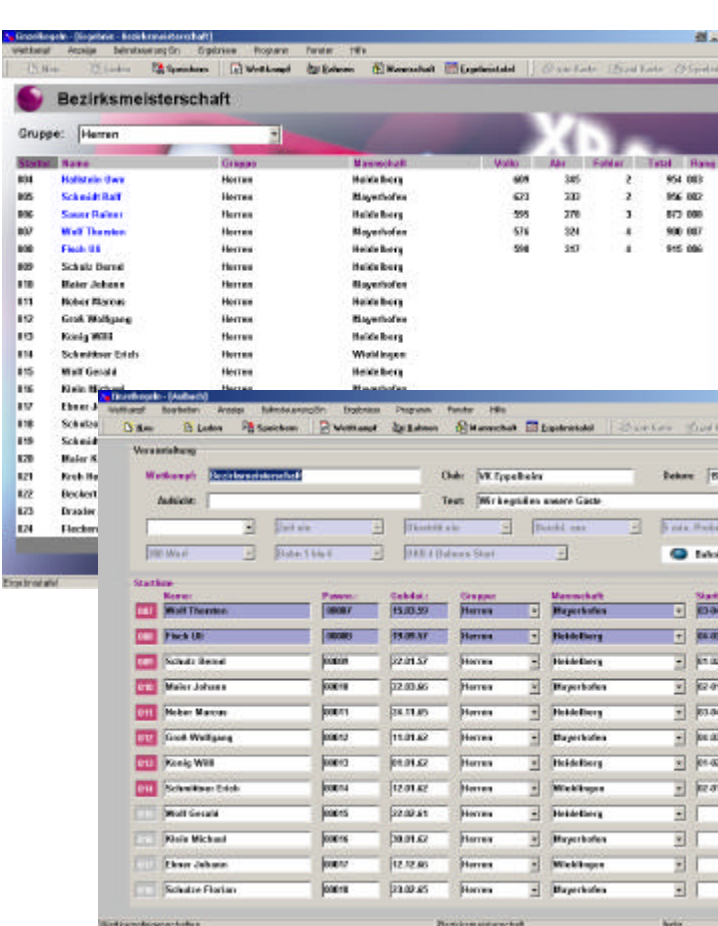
Einzelkegeln - [Ergebnisse - Bezirksmeisterschaft]
Wettkampf Anzeige Bahnsteuerung/En Ergebnisse Programm Fenster Hilfe
Neu Laden Speichern Wettkampf Bahnen Mannschaft Ergebnistafel

Bezirksmeisterschaft

Gruppe: Herren

| Startnr. | Name | Gruppe | Mannschaft | Volle | Abr. | Fehler | Total | Rang |
|---|---|---|---|---|---|---|---|---|
| 004 | Hallstein Uwe | Herren | Heidelberg | 609 | 345 | 2 | 954 | 003 |
| 005 | Schmidt Ralf | Herren | Mayerhofen | 623 | 333 | 2 | 956 | 002 |
| 006 | Sauer Rainer | Herren | Heidelberg | 595 | 278 | 3 | 873 | 008 |
| 007 | Wolf Thorsten | Herren | Mayerhofen | 576 | 324 | 4 | 900 | 007 |
| 008 | Fleck Uli | Herren | Heidelberg | 598 | 317 | 4 | 915 | 006 |
| 009 | Schulz Bernd | Herren | Heidelberg | | | | | |
| 010 | Maier Johann | Herren | Mayerhofen | | | | | |
| 011 | Nober Marcus | Herren | Heidelberg | | | | | |
| 012 | Groß Wolfgang | Herren | Mayerhofen | | | | | |
| 013 | König Willi | Herren | Heidelberg | | | | | |
| 014 | Schmittner Erich | Herren | Wieblingen | | | | | |
| 015 | Wolf Gerald | Herren | Heidelberg | | | | | |
| 016 | Klein Michael | Herren | Mayerhofen | | | | | |
| 017 | Ebner J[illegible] | | | | | | | |
| 018 | Schulze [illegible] | | | | | | | |
| 019 | Schmidt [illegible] | | | | | | | |
| 020 | Maier K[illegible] | | | | | | | |
| 021 | Kroh He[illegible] | | | | | | | |
| 022 | Beckert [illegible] | | | | | | | |
| 023 | Drexler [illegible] | | | | | | | |
| 024 | Fischer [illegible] | | | | | | | |

Ergebnistafel

Einzelkegeln - [Aufbau]
Wettkampf Bearbeiten Anzeige Bahnsteuerung/En Ergebnisse Programm Fenster Hilfe
Neu Laden Speichern Wettkampf Bahnen Mannschaft Ergebnistafel

Veranstaltung
Wettkampf: Bezirksmeisterschaft Club: VK Eppelheim Datum:
Aufsicht: Text: Wir begrüßen unsere Gäste
Bahnen

Startliste
| | Name: | Passnr.: | Geb.dat.: | Gruppe | Mannschaft |
|---|---|---|---|---|---|
| 007 | Wolf Thorsten | 00007 | 15.03.59 | Herren | Mayerhofen |
| 008 | Fleck Uli | 00008 | 19.09.57 | Herren | Heidelberg |
| 009 | Schulz Bernd | 00009 | 22.01.57 | Herren | Heidelberg |
| 010 | Maier Johann | 00010 | 22.03.66 | Herren | Mayerhofen |
| 011 | Nober Marcus | 00011 | 24.11.65 | Herren | Heidelberg |
| 012 | Groß Wolfgang | 00012 | 11.01.62 | Herren | Mayerhofen |
| 013 | König Willi | 00013 | 01.01.62 | Herren | Heidelberg |
| 014 | Schmittner Erich | 00014 | 12.01.62 | Herren | Wieblingen |
| | Wolf Gerald | 00015 | 22.02.61 | Herren | Heidelberg |
| | Klein Michael | 00016 | 30.01.62 | Herren | Mayerhofen |
| | Ebner Johann | 00017 | 12.12.66 | Herren | Wieblingen |
| | Schulze Florian | 00018 | 23.02.65 | Herren | Mayerhofen |

Bezirksmeisterschaft